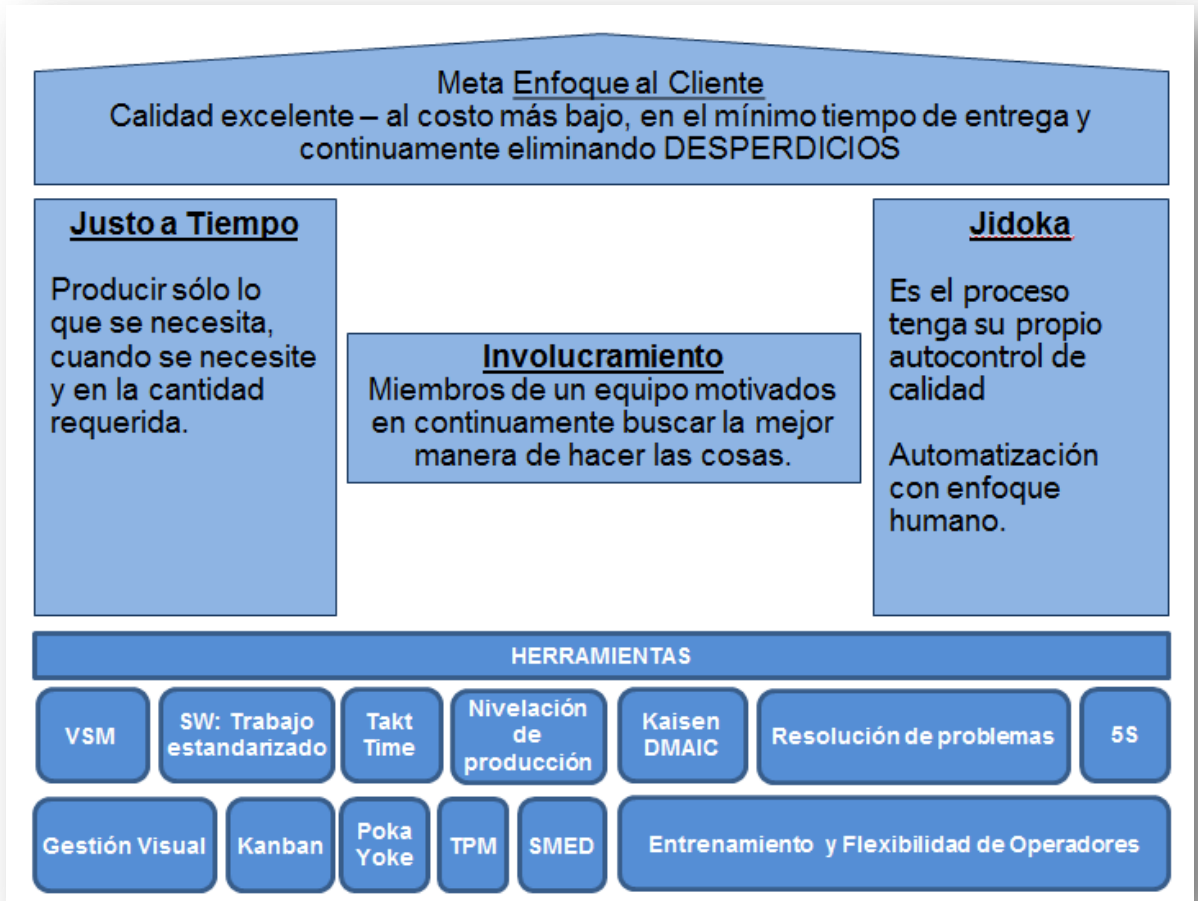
Meta Enfoque al Cliente
Calidad excelente – al costo más bajo, en el mínimo tiempo de entrega y continuamente eliminando DESPERDICIOS

Justo a Tiempo

Producir sólo lo que se necesita, cuando se necesite y en la cantidad requerida.

Involucramiento
Miembros de un equipo motivados en continuamente buscar la mejor manera de hacer las cosas.

Jidoka

Es el proceso tenga su propio autocontrol de calidad

Automatización con enfoque humano.

HERRAMIENTAS

VSM

SW: Trabajo estandarizado

Takt Time

Nivelación de producción

Kaisen DMAIC

Resolución de problemas

5S

Gestión Visual

Kanban

Poka Yoke

TPM

SMED

Entrenamiento y Flexibilidad de Operadores